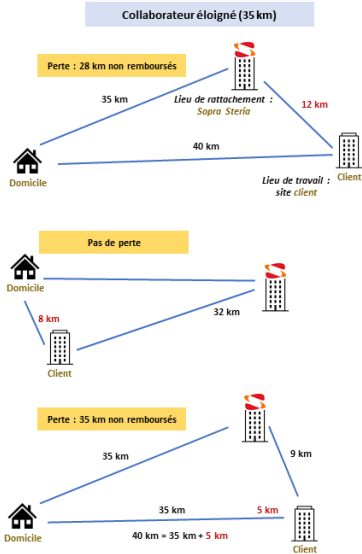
Collaborateur éloigné (35 km)

Perte : 28 km non remboursés

35 km

Lieu de rattachement : Sopra Steria

12 km

40 km

Domicile

Client

Lieu de travail : site client

Pas de perte

Domicile

8 km

32 km

Client

Perte : 35 km non remboursés

35 km

9 km

35 km

5 km

Domicile

40 km = 35 km + 5 km

Client